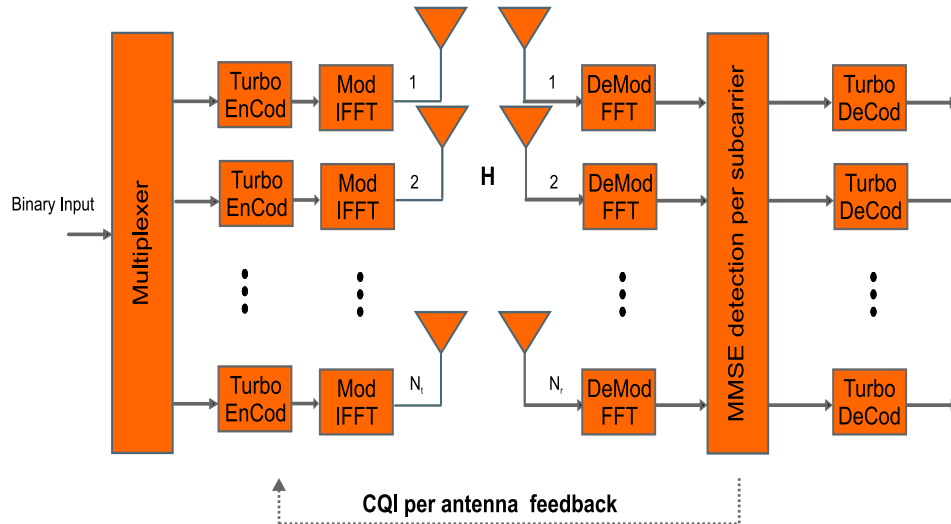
Binary Input

Multiplexer

Turbo EnCod

Mod IFFT

1

Turbo EnCod

Mod IFFT

2

Turbo EnCod

Mod IFFT

$N_t$

H

1

DeMod FFT

2

DeMod FFT

$N_r$

DeMod FFT

MMSE detection per subcarrier

Turbo DeCod

Turbo DeCod

Turbo DeCod

CQI per antenna feedback